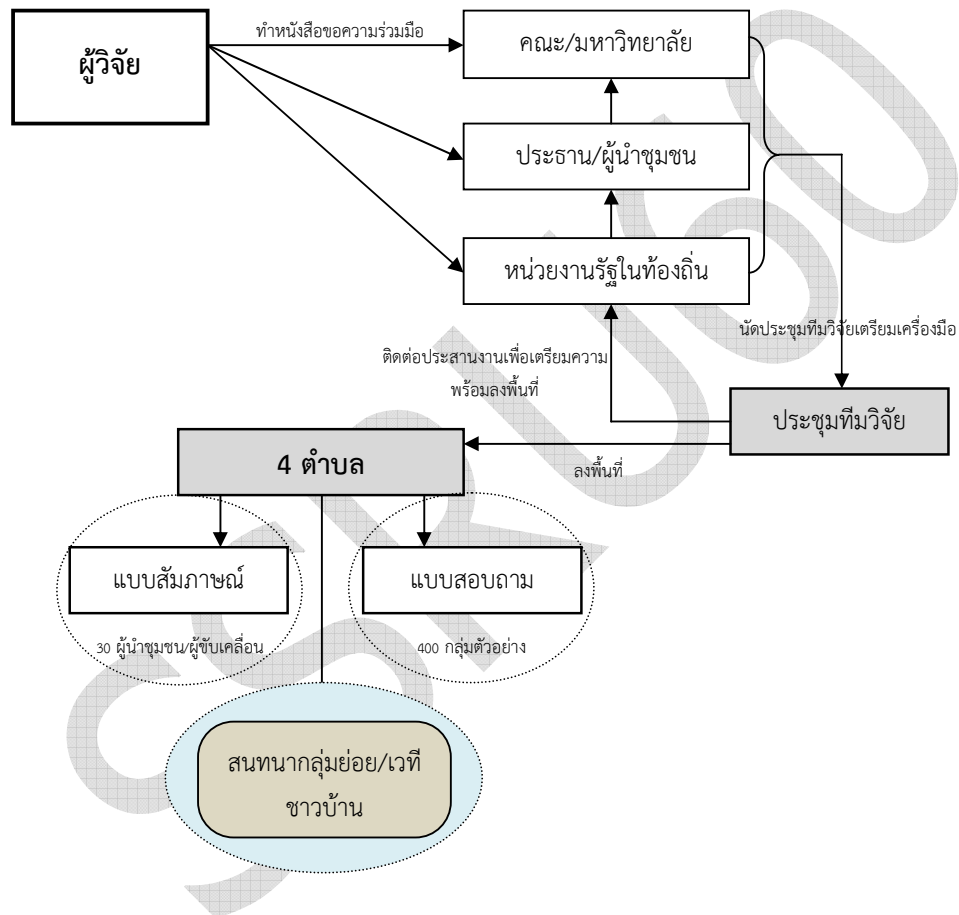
ผู้วิจัย

ทำหนังสือขอความร่วมมือ

คณะ/มหาวิทยาลัย

ประธาน/ผู้นำชุมชน

หน่วยงานรัฐในท้องถิ่น

นัดประชุมทีมวิจัยเตรียมเครื่องมือ

ติดต่อประสานงานเพื่อเตรียมความพร้อมลงพื้นที่

ประชุมทีมวิจัย

4 ตำบล

ลงพื้นที่

แบบสัมภาษณ์

30 ผู้นำชุมชน/ผู้ขับเคลื่อน

แบบสอบถาม

400 กลุ่มตัวอย่าง

สนทนากลุ่มย่อย/เวทีชาวบ้าน